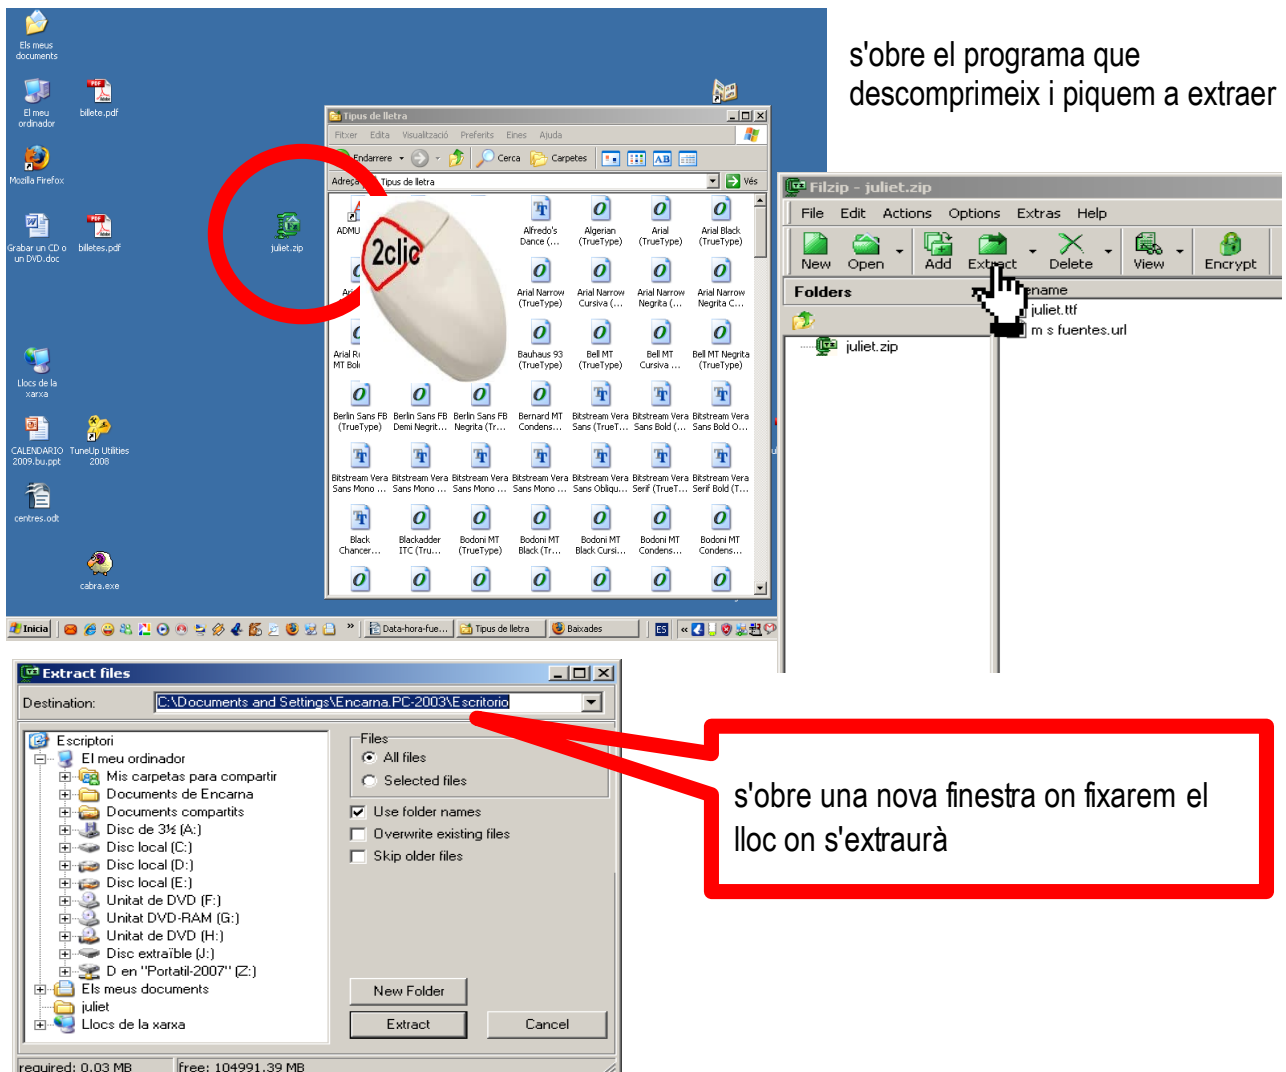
Els meus documents

El meu ordinador

billete.pdf

Mozilla Firefox

Grabar un CD o un DVD.doc

billetes.pdf

juliet.zip

Llocs de la xarxa

CALENDARIO 2009.bu.ppt

TuneUp Utilities 2008

centres.odt

cabra.exe

Tipus de lletra

Fitxer Edita Visualització Preferits Eines Ajuda

Endarrere Cerca Carpetes

Adreça Tipus de lletra Vés

ADMU

2clic

Alfredo's Dance (...

Algerian (TrueType)

Arial (TrueType)

Arial Black (TrueType)

Arial Narrow (TrueType)

Arial Narrow Cursiva (...

Arial Narrow Negrita (...

Arial Narrow Negrita C...

Arial Rounded MT Bold

Bauhaus 93 (TrueType)

Bell MT (TrueType)

Bell MT Cursiva ...

Bell MT Negrita (TrueType)

Berlin Sans FB (TrueType)

Berlin Sans FB Demi Negrit...

Berlin Sans FB Negrita (Tr...

Bernard MT Condens...

Bitstream Vera Sans (TrueT...

Bitstream Vera Sans Bold (...

Bitstream Vera Sans Bold O...

Bitstream Vera Sans Mono ...

Bitstream Vera Sans Mono ...

Bitstream Vera Sans Mono ...

Bitstream Vera Sans Mono ...

Bitstream Vera Sans Obliqu...

Bitstream Vera Serif (TrueT...

Bitstream Vera Serif Bold (T...

Black Chancer...

Blackadder ITC (Tru...

Bodoni MT (TrueType)

Bodoni MT Black (Tr...

Bodoni MT Black Cursi...

Bodoni MT Condens...

Bodoni MT Condens...

Inicia

Data-hora-fue...

Tipus de lletra

Baixades

ES

s'obre el programa que descomprimeix i piquem a extraer

Filzip - juliet.zip

File Edit Actions Options Extras Help

New Open Add Extract Delete View Encrypt

Folders

juliet.zip

ename

juliet.ttf

m s fuentes.url

Extract files

Destination: C:\Documents and Settings\Encarna.PC-2003\Escritorio

Escriptori
El meu ordinador
Mis carpetas para compartir
Documents de Encarna
Documents compartits
Disc de 3½ (A:)
Disc local (C:)
Disc local (D:)
Disc local (E:)
Unitat de DVD (F:)
Unitat DVD-RAM (G:)
Unitat de DVD (H:)
Disc extraïble (J:)
D en "Portatil-2007" (Z:)
Els meus documents
juliet
Llocs de la xarxa

Files
All files
Selected files

Use folder names
Overwrite existing files
Skip older files

New Folder

Extract

Cancel

required: 0,03 MB

free: 104991,39 MB

s'obre una nova finestra on fixarem el lloc on s'extraurà